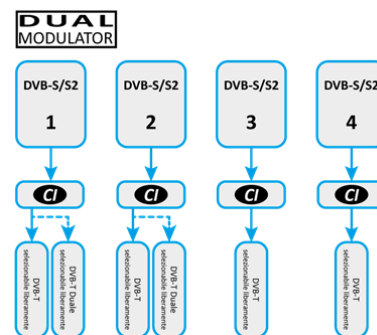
DUAL
MODULATOR

DVB-S/S2
1

DVB-S/S2
2

DVB-S/S2
3

DVB-S/S2
4

CI

CI

CI

CI

DVB-T
selezionabile liberamente

DVB-T Duale
selezionabile liberamente

DVB-T
selezionabile liberamente

DVB-T Duale
selezionabile liberamente

DVB-T
selezionabile liberamente

DVB-T
selezionabile liberamente